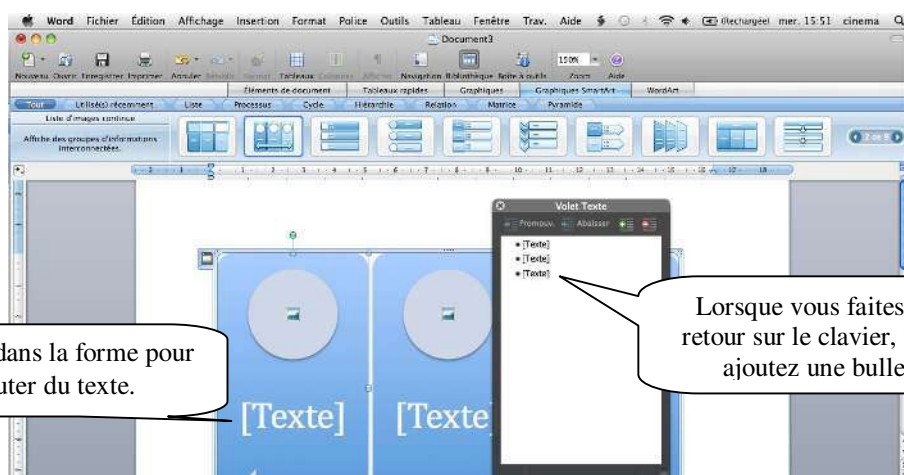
Word Fichier Édition Affichage Insertion Format Police Outils Tableau Fenêtre Trav. Aide (Rechargée) mer. 15:51 cinema

Document3

Nouveau Ouvrir Enregistrer Imprimer Annuler Rétablir Format Tableaux Colonnes Afficher Navigation Bibliothèque Boîte à outils Zoom Aide

150%

Éléments de document Tableaux rapides Graphiques Graphiques SmartArt WordArt

Tout Utilisé(s) récemment Liste Processus Cycle Hiérarchie Relation Matrice Pyramide

Liste d'images continue

Affiche des groupes d'informations interconnectées.

1 sur 5

Volet Texte

Promouv. Abaisser

• [Texte]
• [Texte]
• [Texte]

Lorsque vous faites retour sur le clavier, ajoutez une bulle

dans la forme pour uter du texte.

[Texte]

[Texte